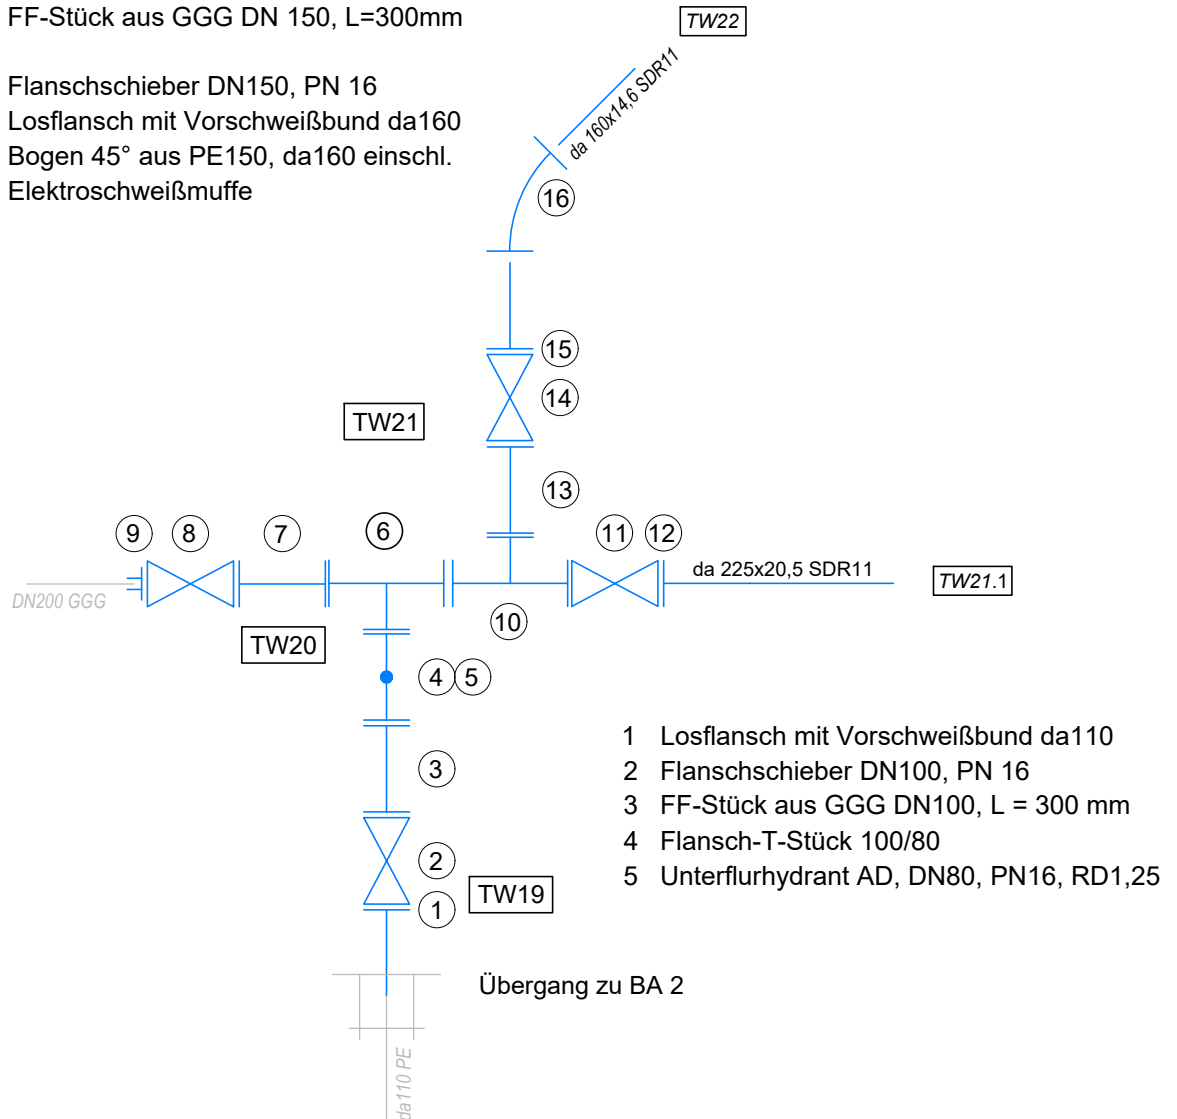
FF-Stück aus GGG DN 150, L=300mm

Flanschschieber DN150, PN 16
Losflansch mit Vorschweißbund da160
Bogen 45° aus PE150, da160 einschl.
Elektroschweißmuffe

TW22

da 160x14,6 SDR11

16

15

14

TW21

13

9 8 7 6 11 12

da 225x20,5 SDR11

TW21.1

DN200 GGG

10

TW20

4 5

3

2

TW19

1

1 Losflansch mit Vorschweißbund da110
2 Flanschschieber DN100, PN 16
3 FF-Stück aus GGG DN100, L = 300 mm
4 Flansch-T-Stück 100/80
5 Unterflurhydrant AD, DN80, PN16, RD1,25

Übergang zu BA 2

da110 PE